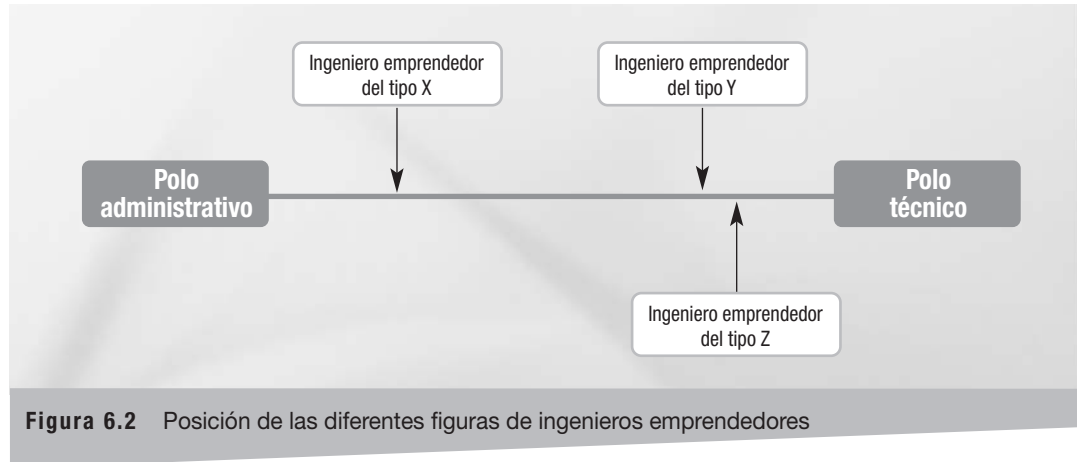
Ingeniero emprendedor del tipo X

Ingeniero emprendedor del tipo Y

Polo administrativo

Polo técnico

Ingeniero emprendedor del tipo Z

Figura 6.2 Posición de las diferentes figuras de ingenieros emprendedores